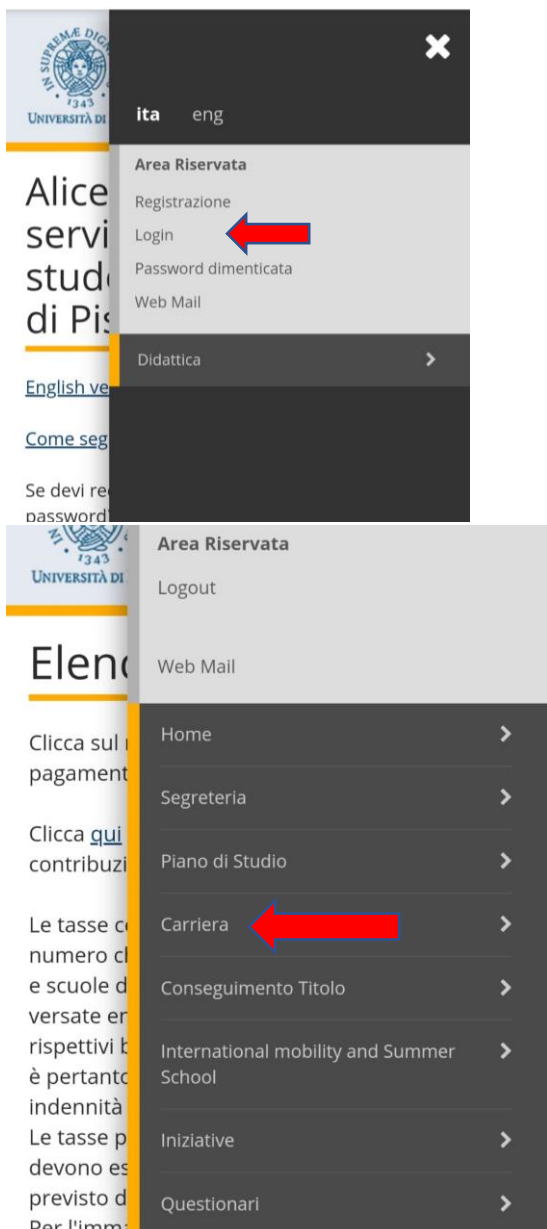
IN SUPREMÆ DIGN
1343
UNIVERSITÀ DI

ita eng

Area Riservata
Registrazione
Login
Password dimenticata
Web Mail

Didattica

Alice servi stud di Pis

English ve

Come seg

Se devi re password

IN
1343
UNIVERSITÀ DI

Area Riservata
Logout

Web Mail

Home
Segreteria
Piano di Studio
Carriera
Conseguimento Titolo
International mobility and Summer School
Iniziative
Questionari

Elenc

Clicca sul pagament

Clicca qui contribuzi

Le tasse c numero c e scuole d versate er rispettivi b è pertanto indennità
Le tasse p devono es previsto d
Per l'imm